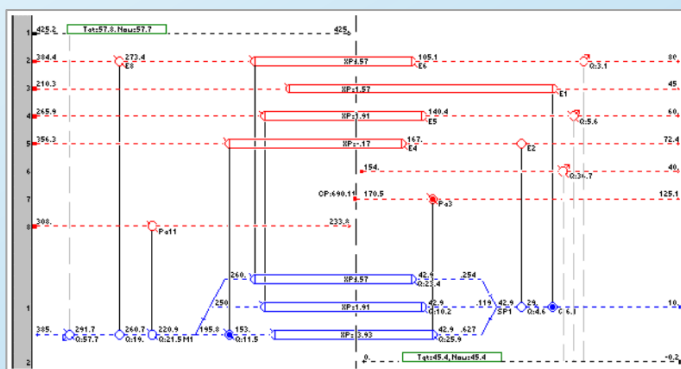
1
425.2
Tgt:57.8, Nau:57.7
425.
2
304.4
273.4
E8
XP:1.57
105.1
E6
Q:3.1
80.
3
210.3
XP:1.4.4
E1
45
4
265.9
XP:1.91
140.4
E5
Q:5.6
60.
5
356.3
XP:.17
167.
E4
E2
72.4
6
154.
Q:34.7
40.
7
CP:690.11
170.5
Pe3
125.1
8
308.
Pe11
233.6
260.
XP:1.57
42.9
Q:23.4
254
1
250
XP:1.91
42.9
Q:10.2
119
42.9
SP1
29.
Q:4.6
Q:6.1
10.
385.
241.7
Q:57.7
260.7
Q:19.
220.9
Q:21.5
M1
195.8
153.
Q:11.5
XP:3.93
42.9
Q:25.9
627
2
0
Tgt:45.4, Nau:45.4
-0.2